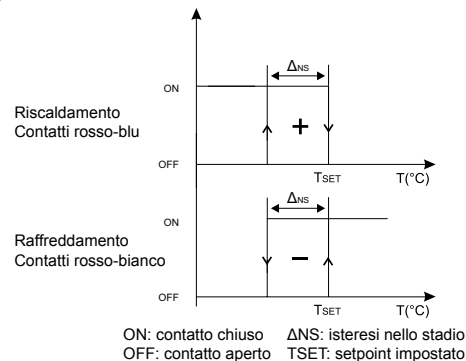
ON

$\Delta_{NS}$

Riscaldamento
Contatti rosso-blu

+

OFF

$T_{SET}$

T(°C)

$\Delta_{NS}$

ON

Raffreddamento
Contatti rosso-bianco

−

OFF

$T_{SET}$

T(°C)

ON: contatto chiuso
OFF: contatto aperto

ΔNS: isteresi nello stadio
TSET: setpoint impostato